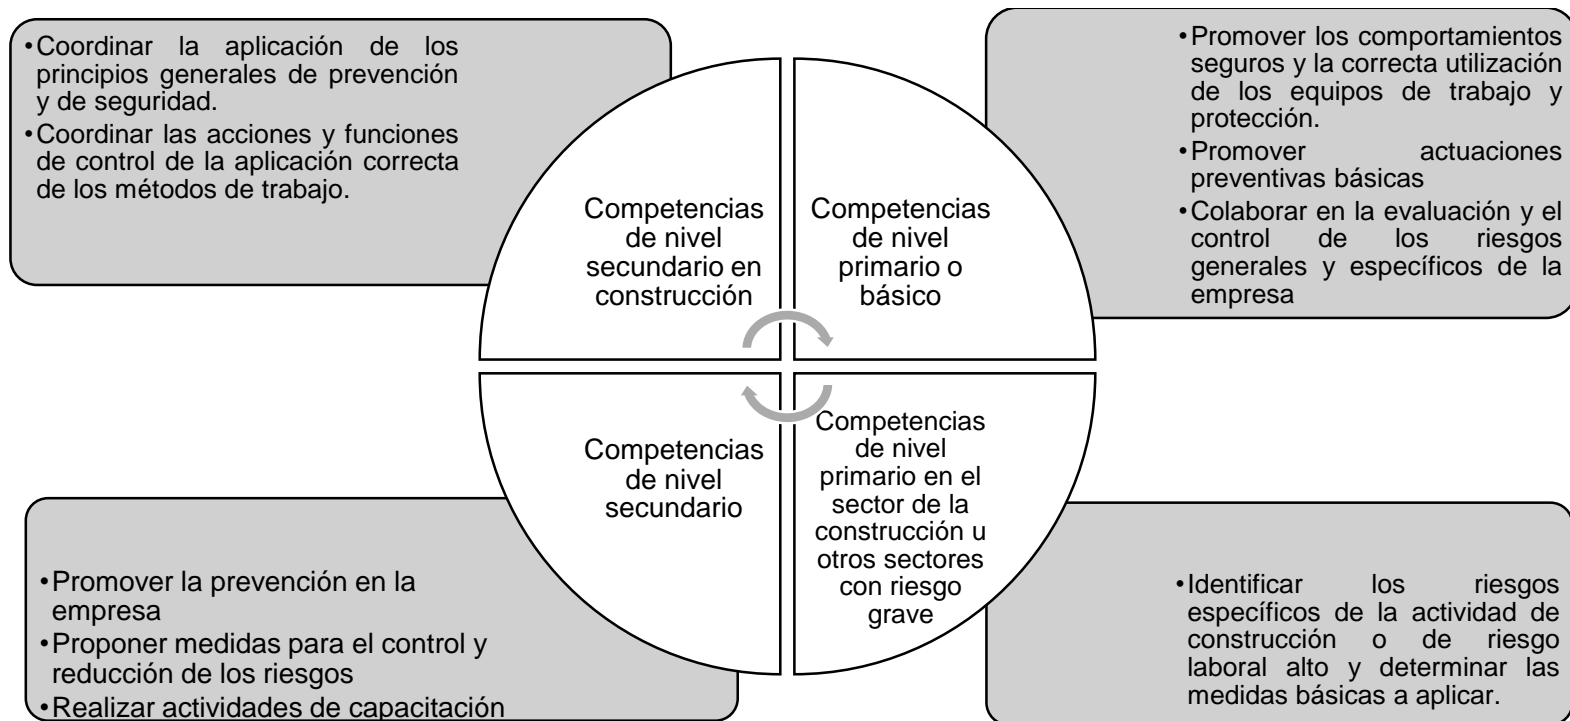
• Coordinar la aplicación de los principios generales de prevención y de seguridad.
• Coordinar las acciones y funciones de control de la aplicación correcta de los métodos de trabajo.

Competencias de nivel secundario en construcción

Competencias de nivel primario o básico

• Promover los comportamientos seguros y la correcta utilización de los equipos de trabajo y protección.
• Promover actuaciones preventivas básicas
• Colaborar en la evaluación y el control de los riesgos generales y específicos de la empresa

Competencias de nivel secundario

Competencias de nivel primario en el sector de la construcción u otros sectores con riesgo grave

• Promover la prevención en la empresa
• Proponer medidas para el control y reducción de los riesgos
• Realizar actividades de capacitación

• Identificar los riesgos específicos de la actividad de construcción o de riesgo laboral alto y determinar las medidas básicas a aplicar.